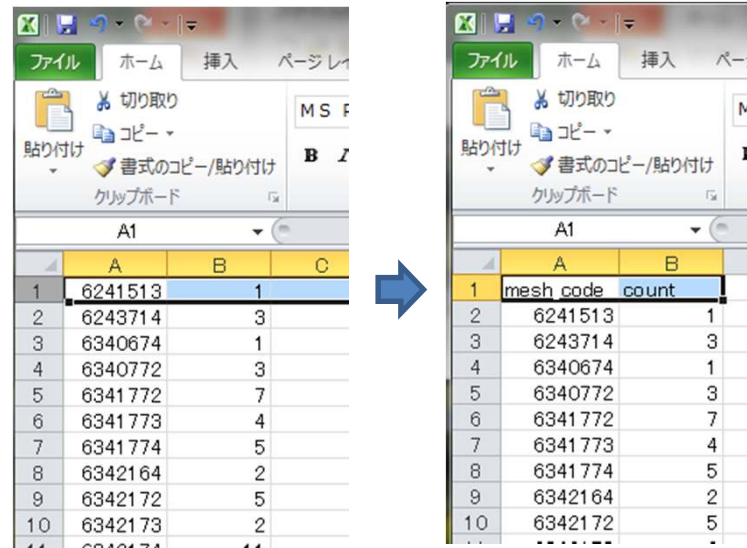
ファイル ホーム 挿入 ページ レイ

切り取り
コピー
貼り付け
書式のコピー/貼り付け
クリップボード

MS P
B I

A1

|  | A | B | C |
|---|---|---|---|
| 1 | 6241513 | 1 | |
| 2 | 6243714 | 3 | |
| 3 | 6340674 | 1 | |
| 4 | 6340772 | 3 | |
| 5 | 6341772 | 7 | |
| 6 | 6341773 | 4 | |
| 7 | 6341774 | 5 | |
| 8 | 6342164 | 2 | |
| 9 | 6342172 | 5 | |
| 10 | 6342173 | 2 | |

ファイル ホーム 挿入 ペー

切り取り
コピー
貼り付け
書式のコピー/貼り付け
クリップボード

A1

|  | A | B |
|---|---|---|
| 1 | mesh_code | count |
| 2 | 6241513 | 1 |
| 3 | 6243714 | 3 |
| 4 | 6340674 | 1 |
| 5 | 6340772 | 3 |
| 6 | 6341772 | 7 |
| 7 | 6341773 | 4 |
| 8 | 6341774 | 5 |
| 9 | 6342164 | 2 |
| 10 | 6342172 | 5 |